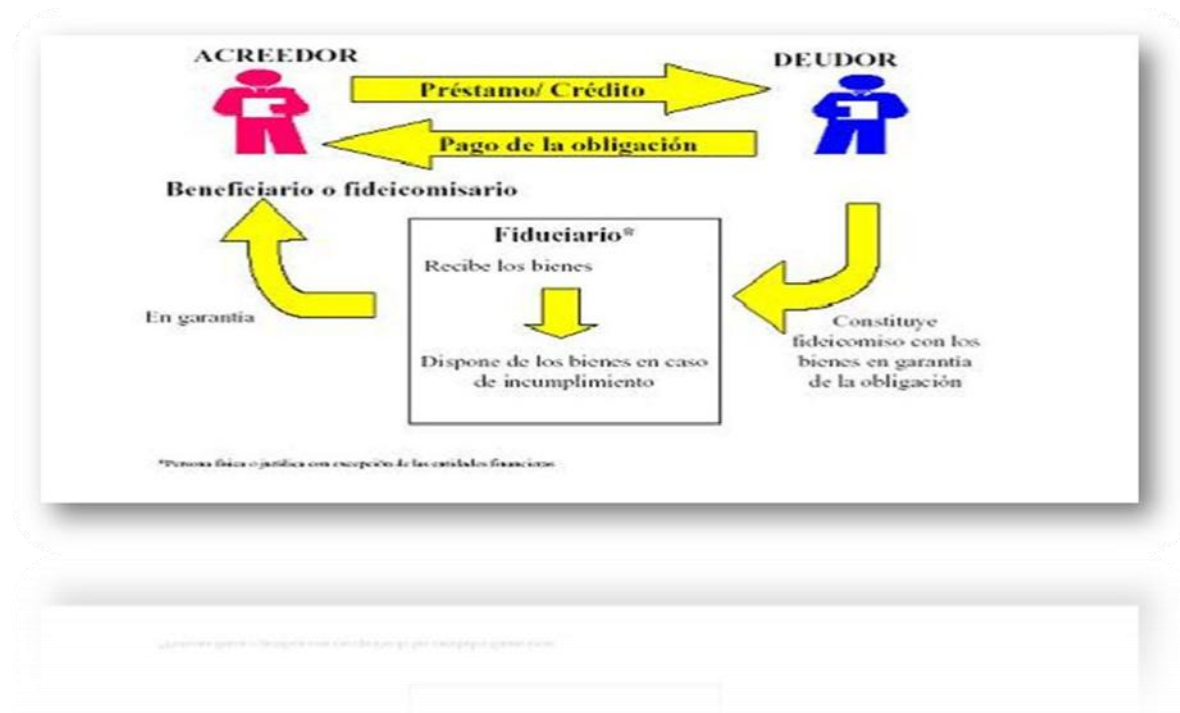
ACREEDOR

DEUDOR

Préstamo/ Crédito

Pago de la obligación

Beneficiario o fideicomisario

Fiduciario*

Recibe los bienes

Dispone de los bienes en caso de incumplimiento

En garantía

Constituye fideicomiso con los bienes en garantía de la obligación

*Persona física o jurídica con excepción de las entidades financieras